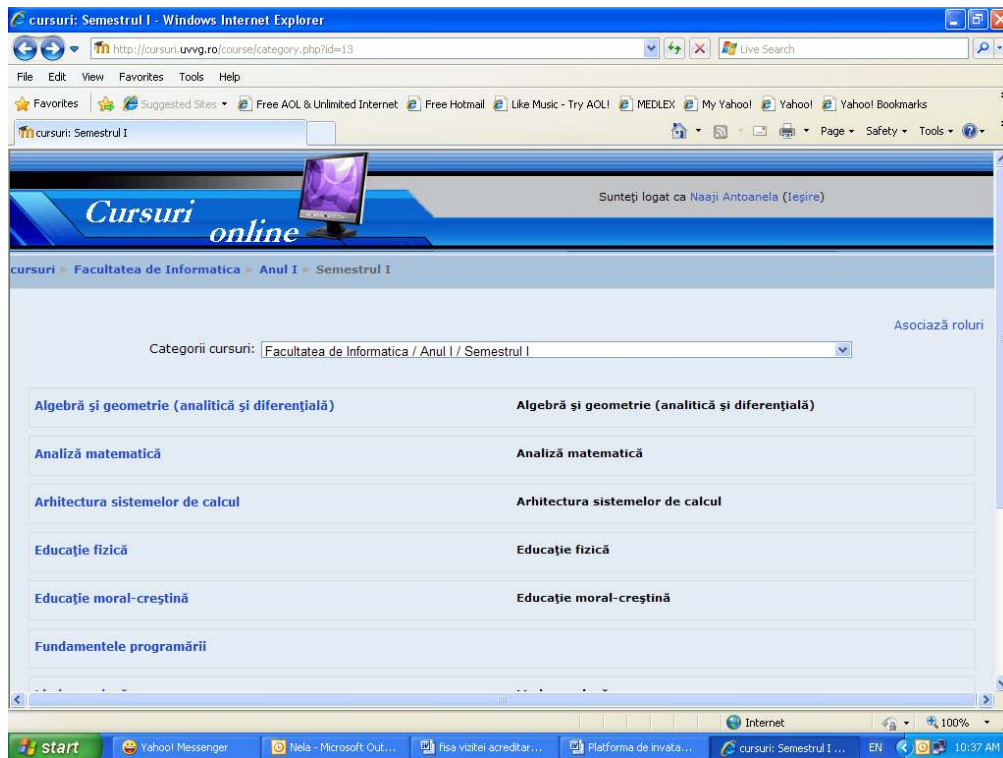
cursuri: Semestrul I - Windows Internet Explorer

http://cursuri.uvvg.ro/course/category.php?id=13

Live Search

File Edit View Favorites Tools Help

Favorites Suggested Sites Free AOL & Unlimited Internet Free Hotmail Like Music - Try AOL! MEDLEX My Yahoo! Yahoo! Yahoo! Bookmarks

cursuri: Semestrul I

Page Safety Tools

Cursuri online

Sunteţi logat ca Naaji Antoanela (Ieşire)

cursuri ▸ Facultatea de Informatica ▸ Anul I ▸ Semestrul I

Asociază roluri

Categorii cursuri: Facultatea de Informatica / Anul I / Semestrul I

| | |
|---|---|
| Algebră şi geometrie (analitică şi diferenţială) | Algebră şi geometrie (analitică şi diferenţială) |
| Analiză matematică | Analiză matematică |
| Arhitectura sistemelor de calcul | Arhitectura sistemelor de calcul |
| Educaţie fizică | Educaţie fizică |
| Educaţie moral-creştină | Educaţie moral-creştină |
| Fundamentele programării | |
| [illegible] | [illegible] |

Internet 100%

start Yahoo! Messenger Nela - Microsoft Out... fisa vizitei acreditar... Platforma de invata... cursuri: Semestrul I ... EN 10:37 AM